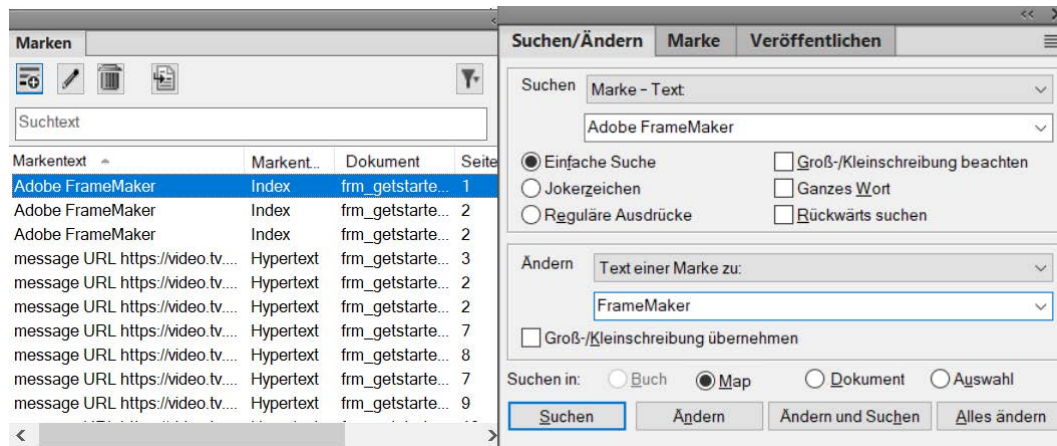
Marken

Suchtext

| Markentext | Markent... | Dokument | Seite |
|---|---|---|---|
| Adobe FrameMaker | Index | frm_getstarte... | 1 |
| Adobe FrameMaker | Index | frm_getstarte... | 2 |
| Adobe FrameMaker | Index | frm_getstarte... | 2 |
| message URL https://video.tv.... | Hypertext | frm_getstarte... | 3 |
| message URL https://video.tv.... | Hypertext | frm_getstarte... | 2 |
| message URL https://video.tv.... | Hypertext | frm_getstarte... | 2 |
| message URL https://video.tv.... | Hypertext | frm_getstarte... | 7 |
| message URL https://video.tv.... | Hypertext | frm_getstarte... | 8 |
| message URL https://video.tv.... | Hypertext | frm_getstarte... | 7 |
| message URL https://video.tv.... | Hypertext | frm_getstarte... | 9 |

Suchen/Ändern | Marke | Veröffentlichen

Suchen: Marke - Text:

Adobe FrameMaker

Einfache Suche
Jokerzeichen
Reguläre Ausdrücke
Groß-/Kleinschreibung beachten
Ganzes Wort
Rückwärts suchen

Ändern: Text einer Marke zu:

FrameMaker

Groß-/Kleinschreibung übernehmen

Suchen in: Buch Map Dokument Auswahl

Suchen | Ändern | Ändern und Suchen | Alles ändern